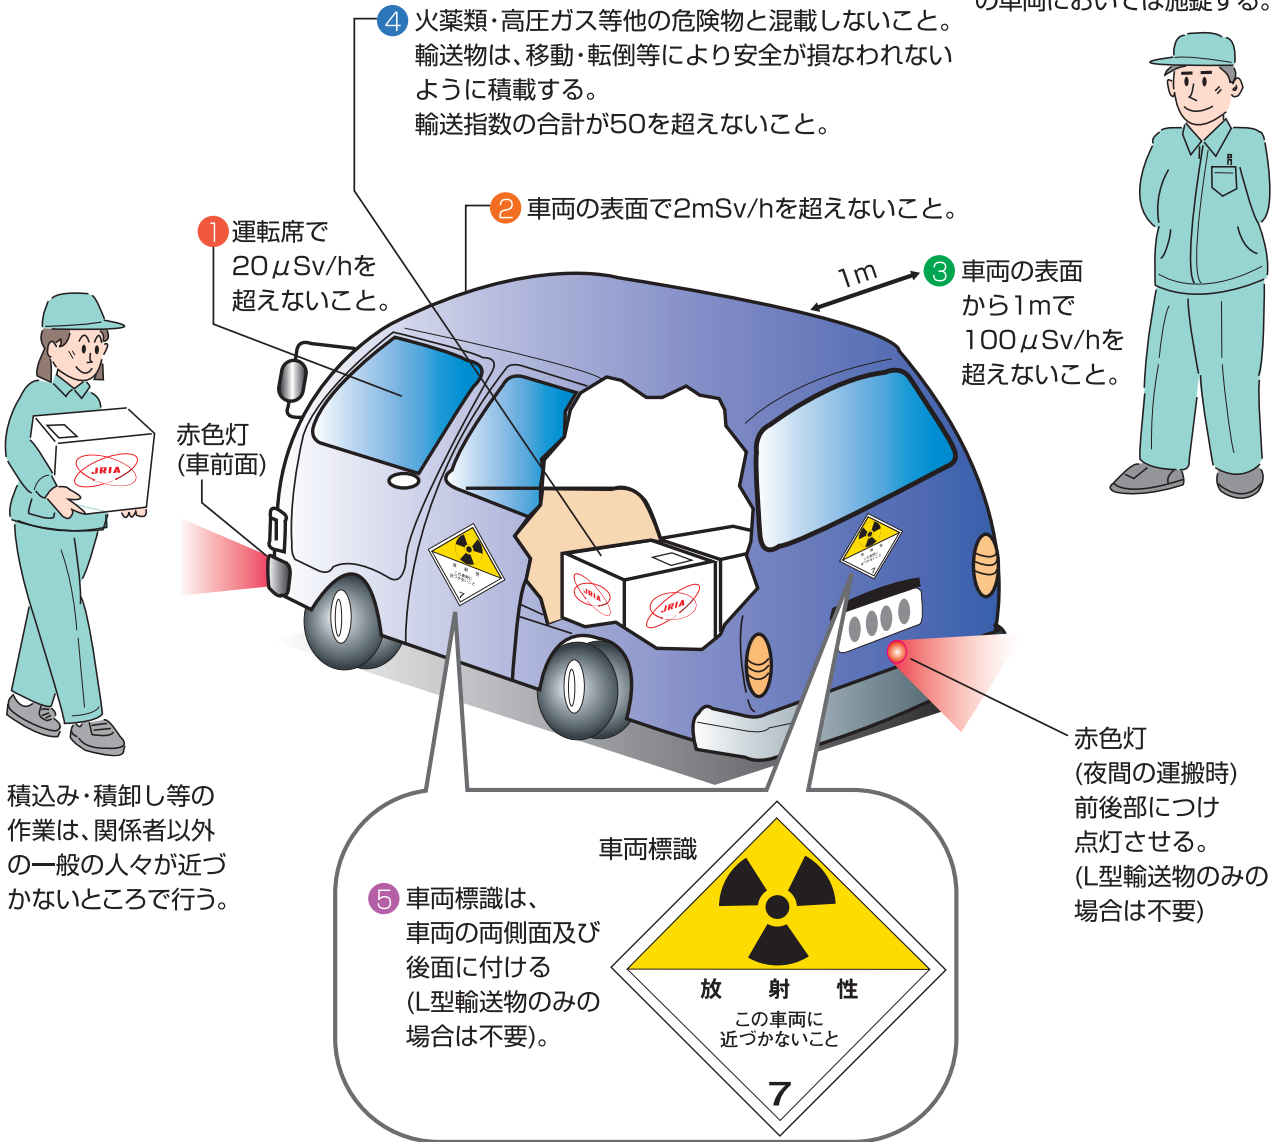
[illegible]の車両においては施錠する。

4 火薬類・高圧ガス等他の危険物と混載しないこと。
輸送物は、移動・転倒等により安全が損なわれないように積載する。
輸送指数の合計が50を超えないこと。

2 車両の表面で2mSv/hを超えないこと。

1 運転席で20μSv/hを超えないこと。

1m

3 車両の表面から1mで100μSv/hを超えないこと。

赤色灯
(車前面)

JRIA

JRIA

JRIA

赤色灯
(夜間の運搬時)
前後部につけ点灯させる。
(L型輸送物のみの場合は不要)

積込み・積卸し等の作業は、関係者以外の一般の人々が近づかないところで行う。

5 車両標識は、車両の両側面及び後面に付ける
(L型輸送物のみの場合は不要)。

車両標識

放　射　性
この車両に
近づかないこと
7